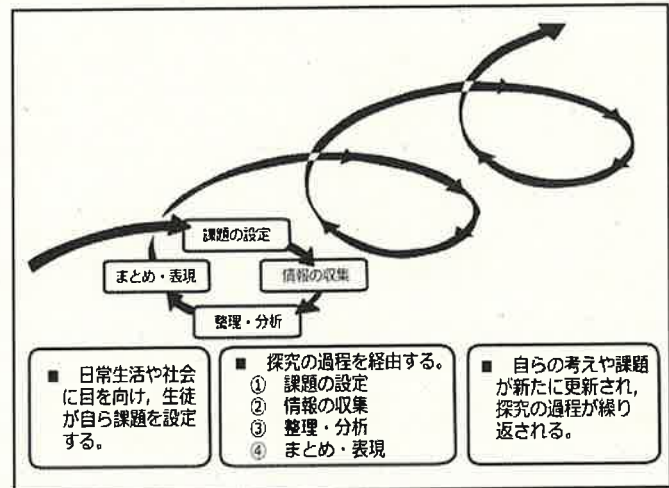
課題の設定

情報の収集

整理・分析

まとめ・表現

■ 日常生活や社会に目を向け，生徒が自ら課題を設定する。

■ 探究の過程を経由する。
① 課題の設定
② 情報の収集
③ 整理・分析
④ まとめ・表現

■ 自らの考えや課題が新たに更新され，探究の過程が繰り返される。